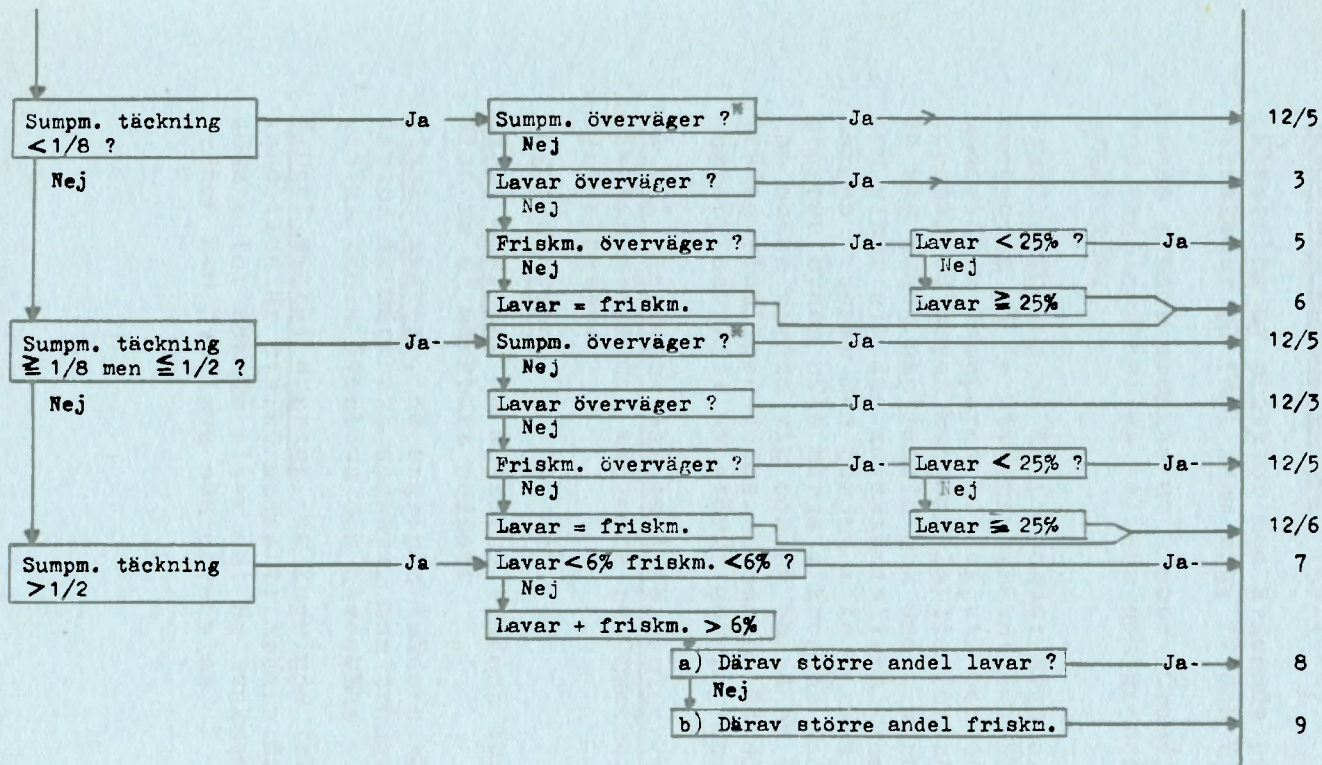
Sumpm. täckning $<1/8$ ?

Ja

Sumpm. överväger ?*

Ja

12/5

Nej

Lavar överväger ?

Ja

3

Nej

Friskm. överväger ?

Ja

Lavar $<25\%$ ?

Ja

5

Nej

Nej

Lavar = friskm.

Lavar $\geqq 25\%$

6

Sumpm. täckning $\geqq 1/8$ men $\leqq 1/2$ ?

Ja

Sumpm. överväger ?*

Ja

12/5

Nej

Lavar överväger ?

Ja

12/3

Nej

Nej

Friskm. överväger ?

Ja

Lavar $<25\%$ ?

Ja

12/5

Nej

Nej

Lavar = friskm.

Lavar $\leqq 25\%$

12/6

Sumpm. täckning $>1/2$

Ja

Lavar $<6\%$ friskm. $<6\%$ ?

Ja

7

Nej

lavar + friskm. $>6\%$

a) Därav större andel lavar ?

Ja

8

Nej

b) Därav större andel friskm.

9